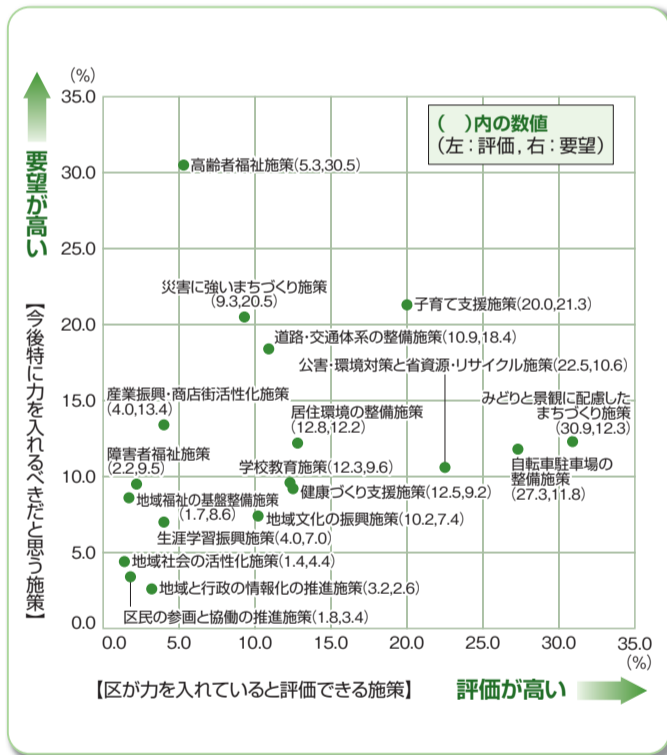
(%)
35.0
30.0
25.0
20.0
15.0
10.0
5.0
0.0

要望が高い

【今後特に力を入れるべきだと思う施策】

( )内の数値
(左：評価，右：要望)

高齢者福祉施策(5.3,30.5)

災害に強いまちづくり施策
(9.3,20.5)

子育て支援施策(20.0,21.3)

道路・交通体系の整備施策(10.9,18.4)

公害・環境対策と省資源・リサイクル施策(22.5,10.6)

産業振興・商店街活性化施策
(4.0,13.4)

居住環境の整備施策
(12.8,12.2)

みどりと景観に配慮した
まちづくり施策
(30.9,12.3)

障害者福祉施策
(2.2,9.5)

学校教育施策(12.3,9.6)

自転車駐車場の
整備施策
(27.3,11.8)

健康づくり支援施策(12.5,9.2)

地域福祉の基盤整備施策
(1.7,8.6)

地域文化の振興施策(10.2,7.4)

生涯学習振興施策(4.0,7.0)

地域社会の活性化施策(1.4,4.4)

地域と行政の情報化の推進施策(3.2,2.6)

区民の参画と協働の推進施策(1.8,3.4)

0.0
5.0
10.0
15.0
20.0
25.0
30.0
35.0
(%)

【区が力を入れていると評価できる施策】

評価が高い